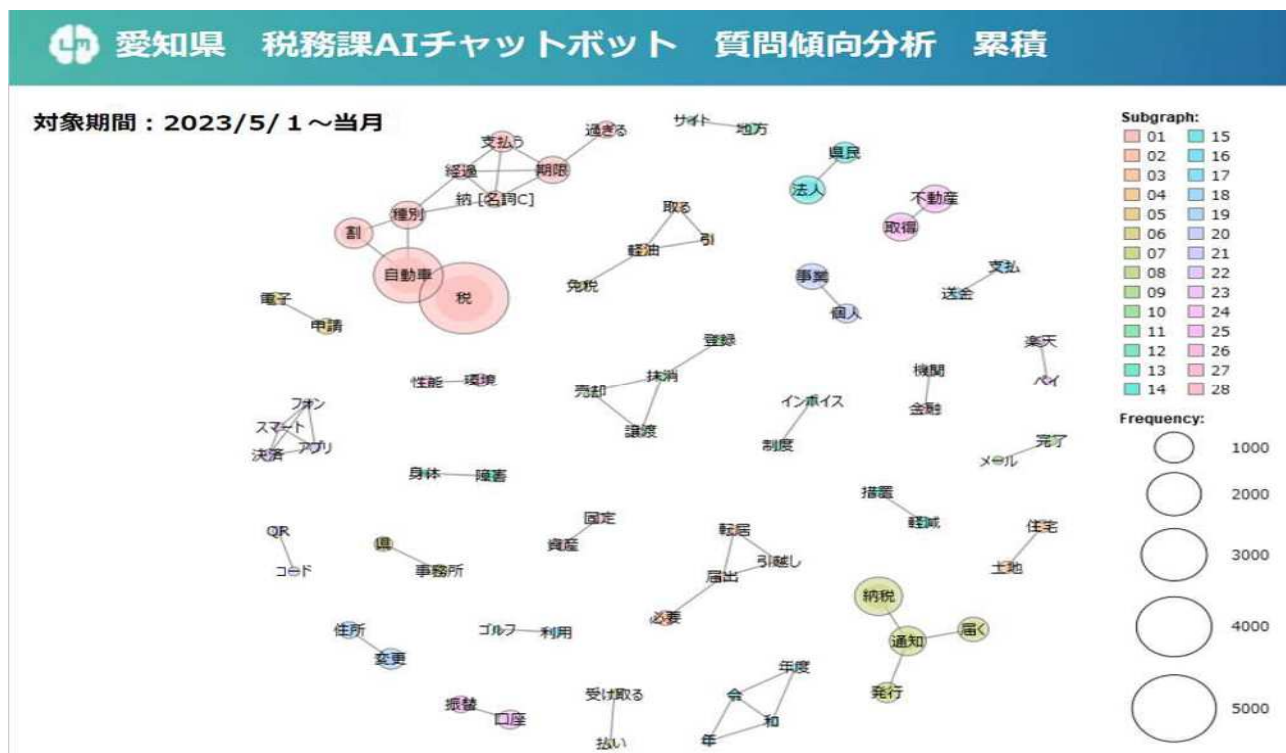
愛知県　税務課AIチャットボット　質問傾向分析　累積

対象期間：2023/5/1～当月

支払う
過ぎる
サイト
地方
経過
期限
県民
納 [名詞C]
法人
種別
不動産
取る
割
取得
引
軽油
自動車
事業
支払
税
送金
免税
個人
電子
申請
登録
楽天
抹消
機関
性能
環境
売却
ペイ
フォン
インボイス
金融
スマート
譲渡
アプリ
制度
完了
決済
メール
身体
障害
措置
固定
転居
軽減
QR
住宅
資産
引越し
県
事務所
届出
土地
コード
納税
必要
住所
ゴルフ
利用
届く
通知
変更
年度
発行
受け取る
会
振替
口座
和
払い
年

Subgraph:
01 15
02 16
03 17
04 18
05 19
06 20
07 21
08 22
09 23
10 24
11 25
12 26
13 27
14 28

Frequency:
1000
2000
3000
4000
5000